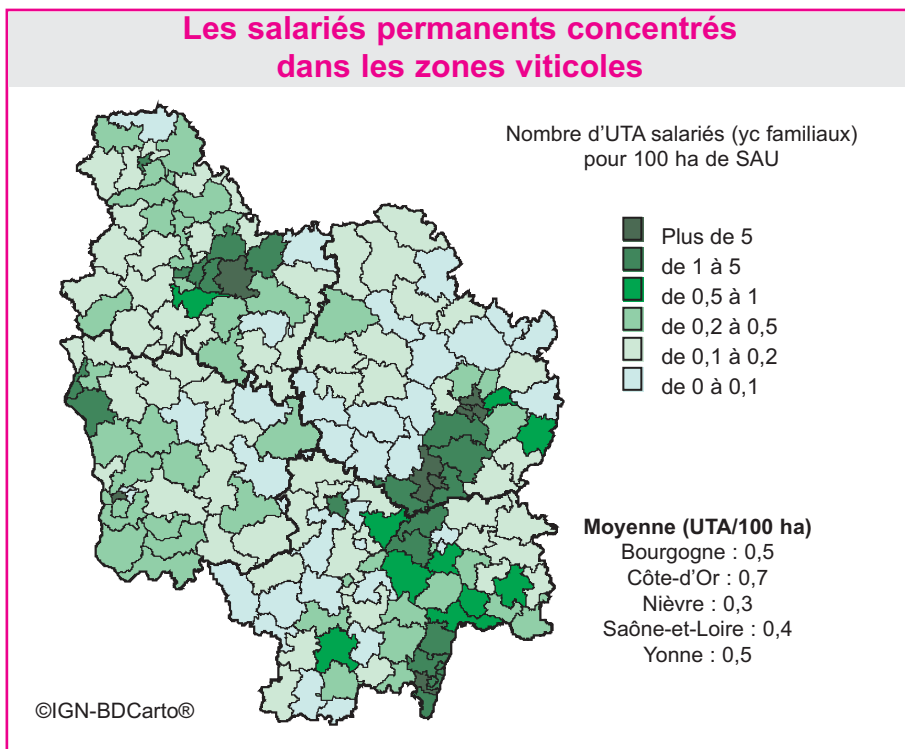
Les salariés permanents concentrés dans les zones viticoles

Nombre d'UTA salariés (yc familiaux) pour 100 ha de SAU

Plus de 5
de 1 à 5
de 0,5 à 1
de 0,2 à 0,5
de 0,1 à 0,2
de 0 à 0,1

Moyenne (UTA/100 ha)
Bourgogne : 0,5
Côte-d'Or : 0,7
Nièvre : 0,3
Saône-et-Loire : 0,4
Yonne : 0,5

©IGN-BDCarto®